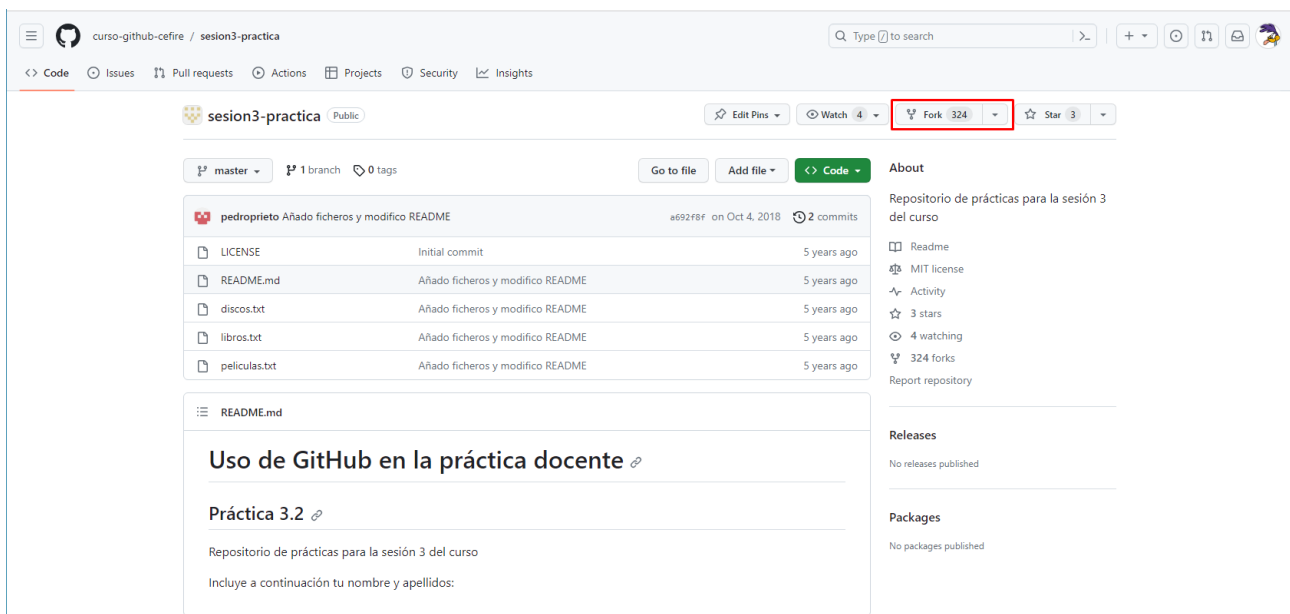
curso-github-cefire / sesion3-practica

Type / to search

Code  Issues  Pull requests  Actions  Projects  Security  Insights

sesion3-practica  Public

Edit Pins  Watch 4  Fork 324  Star 3

master  1 branch  0 tags

Go to file  Add file  Code

pedroprieto Añado ficheros y modifico README  a692f8f on Oct 4, 2018  2 commits

| | | |
|---|---|---|
| LICENSE | Initial commit | 5 years ago |
| README.md | Añado ficheros y modifico README | 5 years ago |
| discos.txt | Añado ficheros y modifico README | 5 years ago |
| libros.txt | Añado ficheros y modifico README | 5 years ago |
| peliculas.txt | Añado ficheros y modifico README | 5 years ago |

README.md

# Uso de GitHub en la práctica docente

## Práctica 3.2

Repositorio de prácticas para la sesión 3 del curso

Incluye a continuación tu nombre y apellidos:

About

Repositorio de prácticas para la sesión 3 del curso

Readme
MIT license
Activity
3 stars
4 watching
324 forks
Report repository

Releases

No releases published

Packages

No packages published